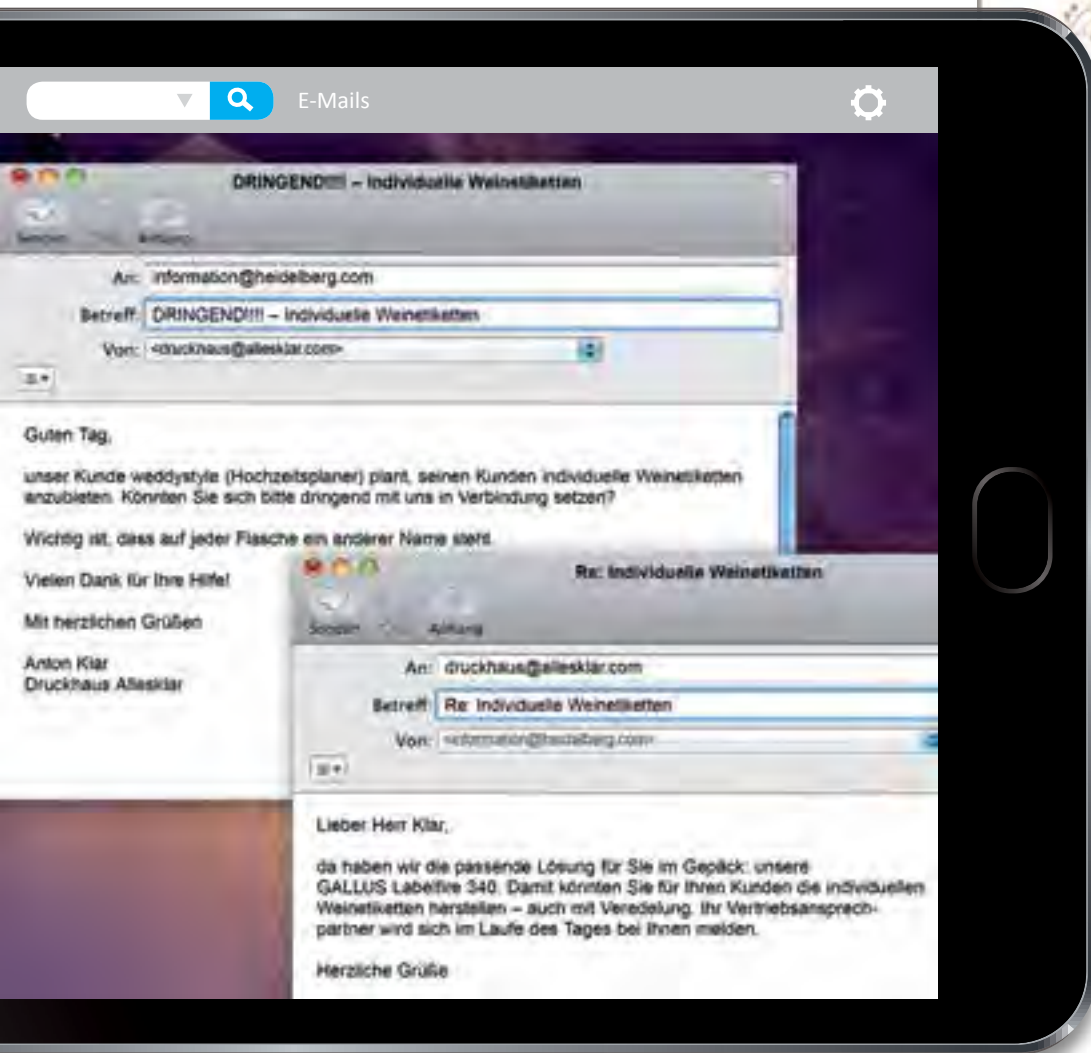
E-Mails

DRINGEND!!!! – Individuelle Weinetiketten

Senden Anhang

An: information@heidelberg.com
Betreff: DRINGEND!!!! – Individuelle Weinetiketten
Von: <druckhaus@allesklar.com>

Guten Tag,

unser Kunde weddystyle (Hochzeitsplaner) plant, seinen Kunden individuelle Weinetiketten anzubieten. Könnten Sie sich bitte dringend mit uns in Verbindung setzen?

Wichtig ist, dass auf jeder Flasche ein anderer Name steht.

Vielen Dank für Ihre Hilfe!

Mit herzlichen Grüßen

Anton Klar
Druckhaus Allesklar

Re: Individuelle Weinetiketten

Senden Anhang

An: druckhaus@allesklar.com
Betreff: Re: Individuelle Weinetiketten
Von: <information@heidelberg.com>

Lieber Herr Klar,

da haben wir die passende Lösung für Sie im Gepäck: unsere GALLUS Labelfire 340. Damit könnten Sie für Ihren Kunden die individuellen Weinetiketten herstellen – auch mit Veredelung. Ihr Vertriebsansprechpartner wird sich im Laufe des Tages bei Ihnen melden.

Herzliche Grüße